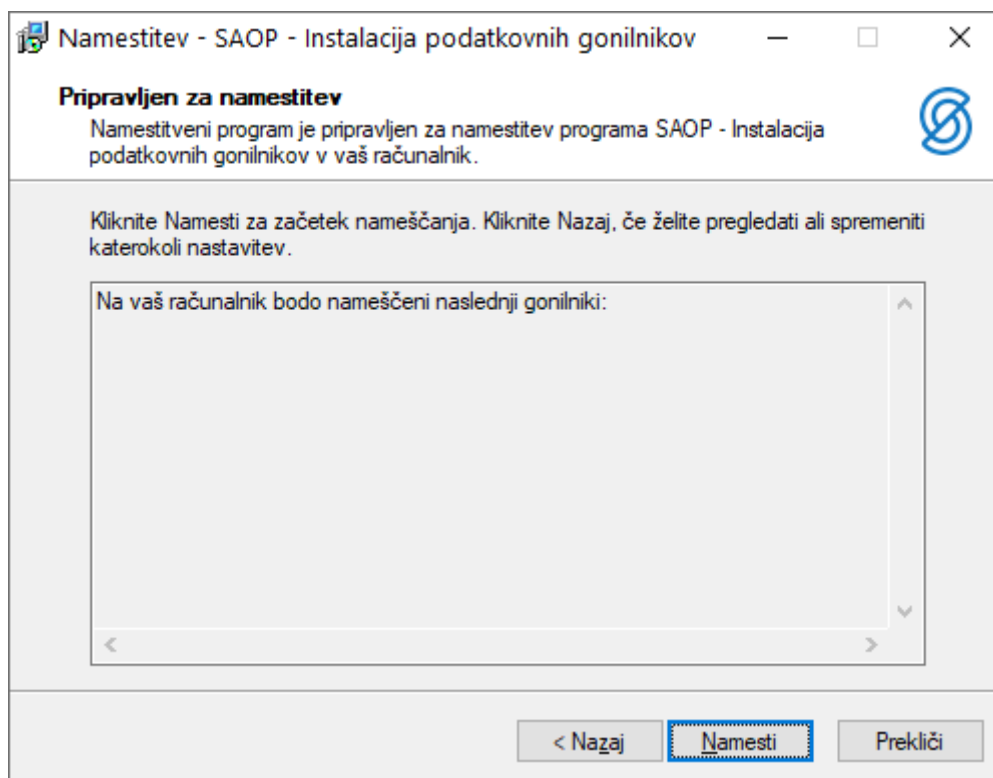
Namestitev - SAOP - Instalacija podatkovnih gonilnikov

Pripravljen za namestitev

Namestitveni program je pripravljen za namestitev programa SAOP - Instalacija podatkovnih gonilnikov v vaš računalnik.

Kliknite Namesti za začetek nameščanja. Kliknite Nazaj, če želite pregledati ali spremeniti katerokoli nastavitev.

Na vaš računalnik bodo nameščeni naslednji gonilniki:

< Nazaj

Namesti

Prekliči